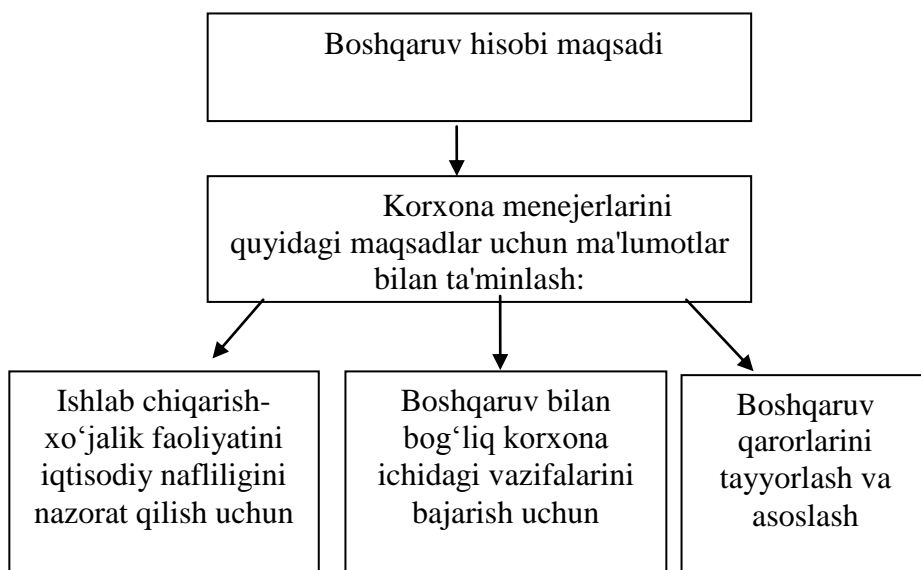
Boshqaruv hisobi maqsadi

Korxona menejerlarini quyidagi maqsadlar uchun ma'lumotlar bilan ta'minlash:

Ishlab chiqarish-xo‘jalik faoliyatini iqtisodiy nafliligini nazorat qilish uchun

Boshqaruv bilan bog‘liq korxona ichidagi vazifalarini bajarish uchun

Boshqaruv qarorlarini tayyorlash va asoslash